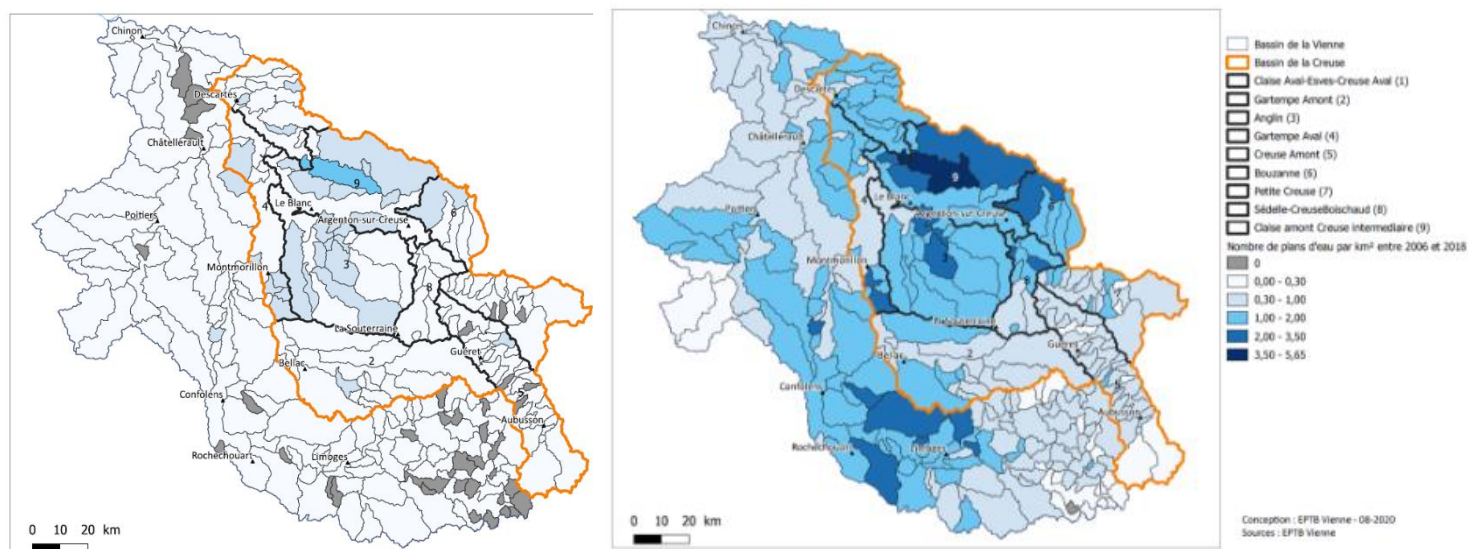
Chinon
Descartes
Châtellerault
Poitiers
Montmorillon
Le Blanc
Argenton-sur-Creuse
La Souterraine
Bellac
Confolens
Rochechouart
Limoges
Guéret
Aubusson
1
2
3
4
5
6
7
8
9
0 10 20 km

Chinon
Descartes
Châtellerault
Poitiers
Montmorillon
Le Blanc
Argenton-sur-Creuse
La Souterraine
Bellac
Confolens
Rochechouart
Limoges
Guéret
Aubusson
1
2
3
4
5
6
7
8
9
0 10 20 km

Bassin de la Vienne
Bassin de la Creuse
Claise Aval-Esves-Creuse Aval (1)
Gartempe Amont (2)
Anglin (3)
Gartempe Aval (4)
Creuse Amont (5)
Bouzanne (6)
Petite Creuse (7)
Sédelle-CreuseBoischaud (8)
Claise amont Creuse intermediaire (9)
Nombre de plans d'eau par km² entre 2006 et 2018
0
0,00 - 0,30
0,30 - 1,00
1,00 - 2,00
2,00 - 3,50
3,50 - 5,65

Conception : EPTB Vienne - 08-2020
Sources : EPTB Vienne